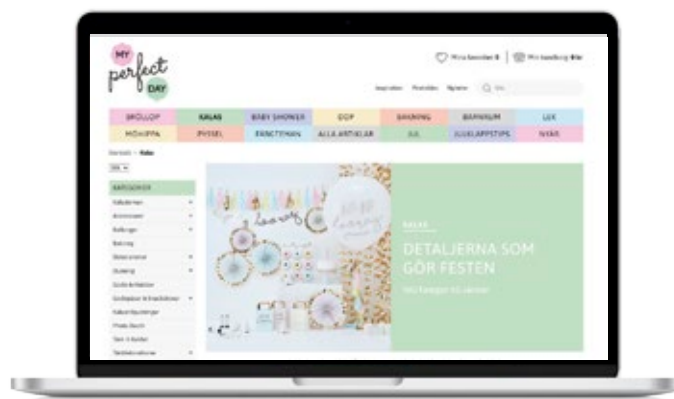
MY
perfect
DAY

Mina favoriter 0 | Min kundkorg 0 kr

Inspiration Prisfrågor Nyheter Sök

| BRÖLLOP | KALAS | BABY SHOWER | DOP | BABBING | BARNRUM | LEK |
|---|---|---|---|---|---|---|
| MÖHIPPA | PYSSEL | FÖRETYRAN | ALLA ARTIKLAR | JUL | JULKLAPPSTIPS | NYÅR |

Startsida > Kalas

SEK

KATEGORIER

KALAS

DETALJERNA SOM GÖR FESTEN

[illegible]